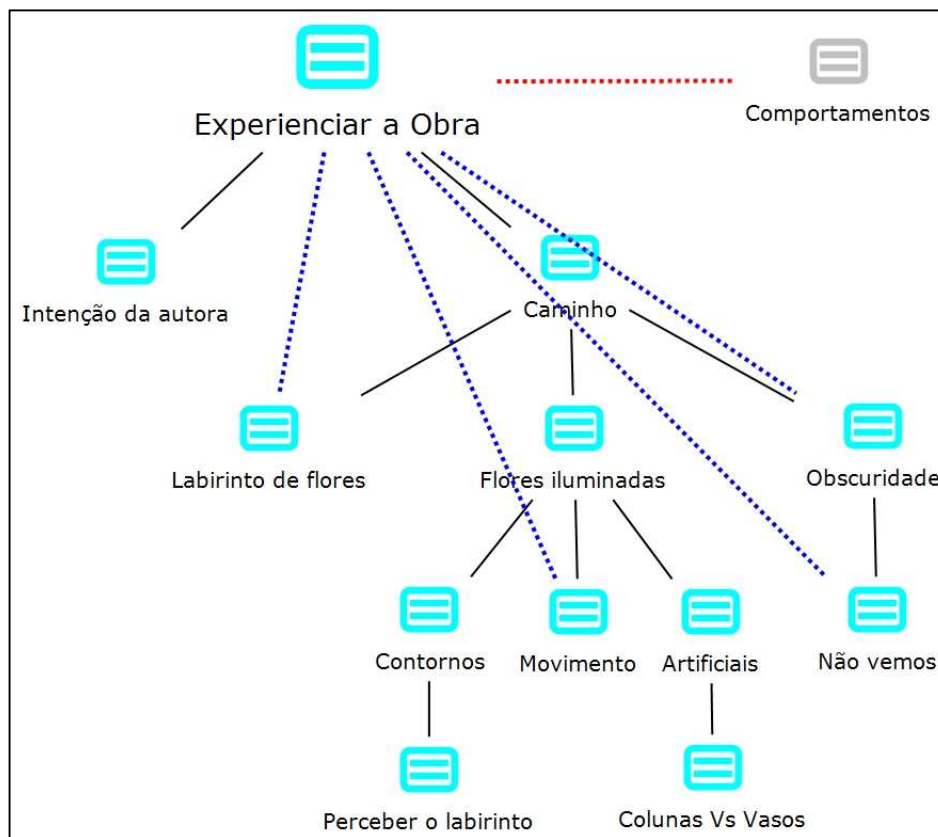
Experienciar a Obra

Comportamentos

Intenção da autora

Caminho

Labirinto de flores

Flores iluminadas

Obscuridade

Contornos

Movimento

Artificiais

Não vemos

Perceber o labirinto

Colunas Vs Vasos